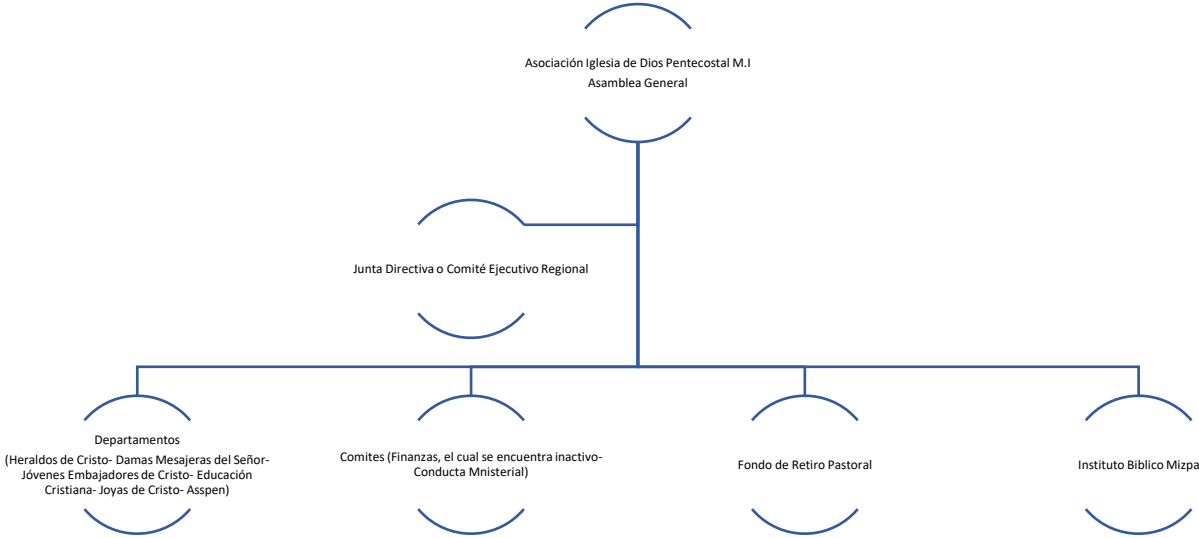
Asociación Iglesia de Dios Pentecostal M.I
Asamblea General

Junta Directiva o Comité Ejecutivo Regional

Departamentos
(Heraldos de Cristo- Damas Mesajeras del Señor- Jóvenes Embajadores de Cristo- Educación Cristiana- Joyas de Cristo- Asspen)

Comites (Finanzas, el cual se encuentra inactivo- Conducta Mnisterial)

Fondo de Retiro Pastoral

Instituto Biblico Mizpa